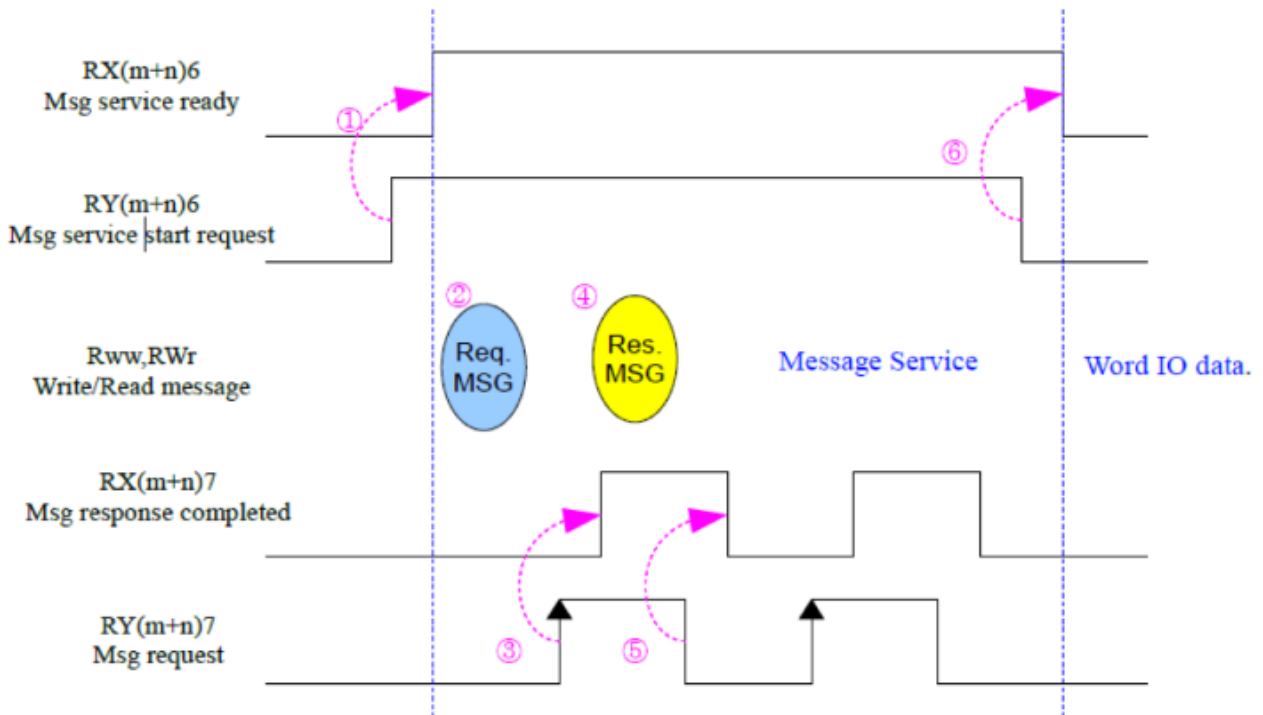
RX(m+n)6
Msg service ready

①

⑥

RY(m+n)6
Msg service start request

②

④

Rww,RWr
Write/Read message

Req.
MSG

Res.
MSG

Message Service

Word IO data.

RX(m+n)7
Msg response completed

RY(m+n)7
Msg request

③

⑤